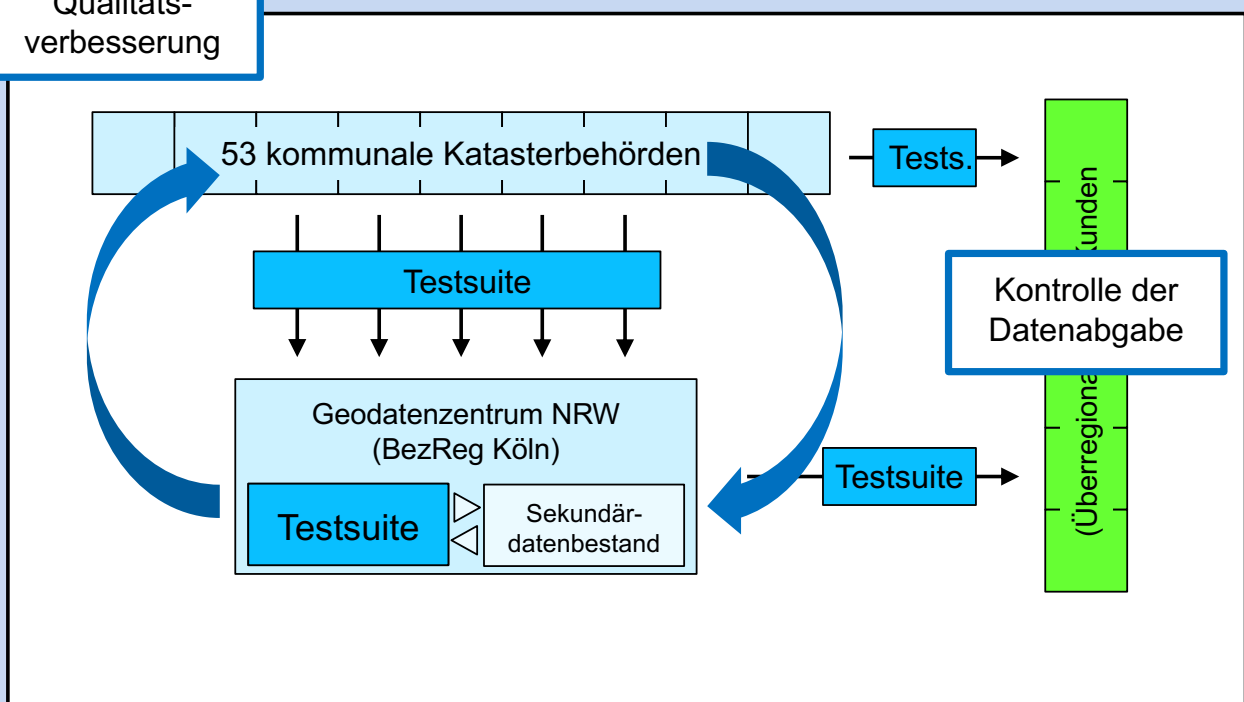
Qualitäts-
verbesserung

53 kommunale Katasterbehörden

Tests.

Testsuite

Kontrolle der Datenabgabe

(Überregiona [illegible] Kunden

Geodatenzentrum NRW (BezReg Köln)

Testsuite

Testsuite

Sekundärdatenbestand